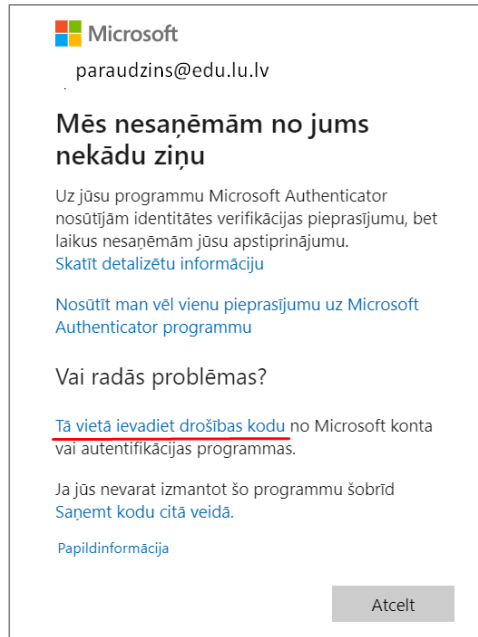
Microsoft

paraudzins@edu.lu.lv

Mēs nesaņēmām no jums nekādu ziņu

Uz jūsu programmu Microsoft Authenticator nosūtījām identitātes verifikācijas pieprasījumu, bet laikus nesaņēmām jūsu apstiprinājumu.
Skatīt detalizētu informāciju

Nosūtīt man vēl vienu pieprasījumu uz Microsoft Authenticator programmu

Vai radās problēmas?

Tā vietā ievadiet drošības kodu no Microsoft konta vai autentifikācijas programmas.

Ja jūs nevarat izmantot šo programmu šobrīd
Saņemt kodu citā veidā.

Papildinformācija

Atcelt